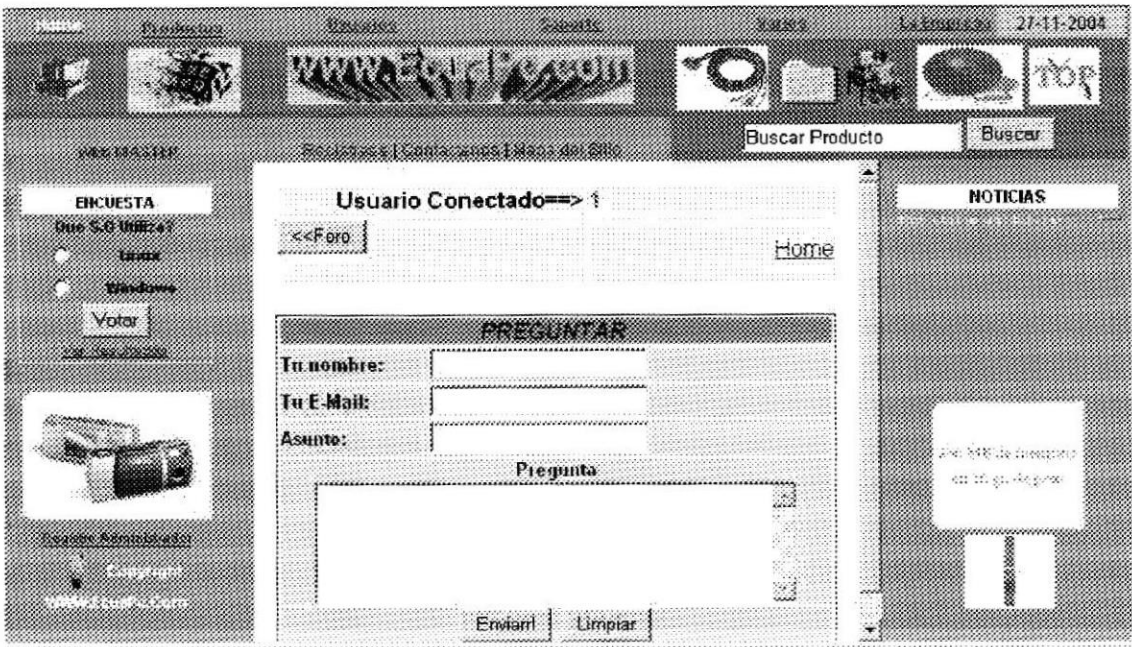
Home Productos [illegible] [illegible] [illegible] La Empresa 27-11-2004

www.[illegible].com

WEBMASTER

Registrate | Contactanos | Mapa del Sitio

Buscar Producto Buscar

ENCUESTA
Que S.O Utiliza?
Linux
Windows
Votar
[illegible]

Usuario Conectado==> 1
<<Foro
Home

PREGUNTAR
Tu nombre:
Tu E-Mail:
Asunto:
Preguntа
Enviar! Limpiar

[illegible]
Copyright
WWW.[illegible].Com

NOTICIAS
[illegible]

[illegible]